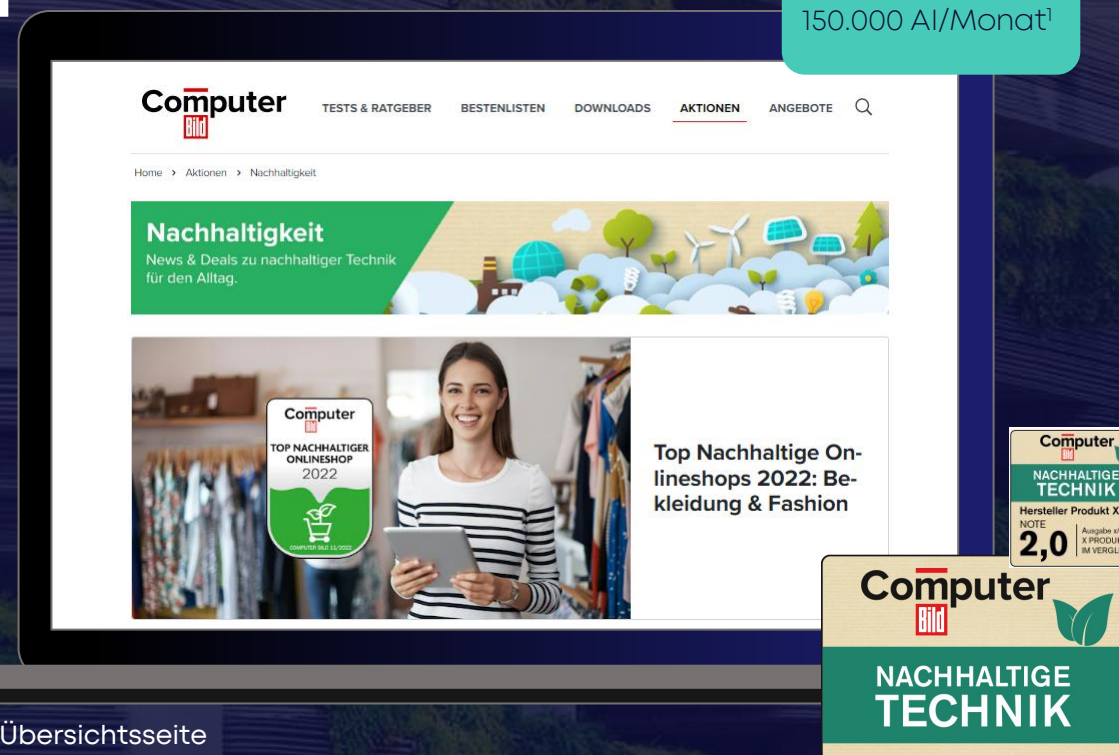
150.000 AI/Monat$^1$

Computer Bild

TESTS & RATGEBER BESTENLISTEN DOWNLOADS AKTIONEN ANGEBOTE

Home › Aktionen › Nachhaltigkeit

Nachhaltigkeit
News & Deals zu nachhaltiger Technik für den Alltag.

Computer Bild
TOP NACHHALTIGER ONLINESHOP
2022
COMPUTER BILD 11/2022

Top Nachhaltige Onlineshops 2022: Bekleidung & Fashion

Computer Bild
NACHHALTIGE TECHNIK
Hersteller Produkt X
NOTE
2,0
Ausgabe x/
X PRODUK
IM VERGLE

Computer Bild
NACHHALTIGE TECHNIK

Übersichtsseite